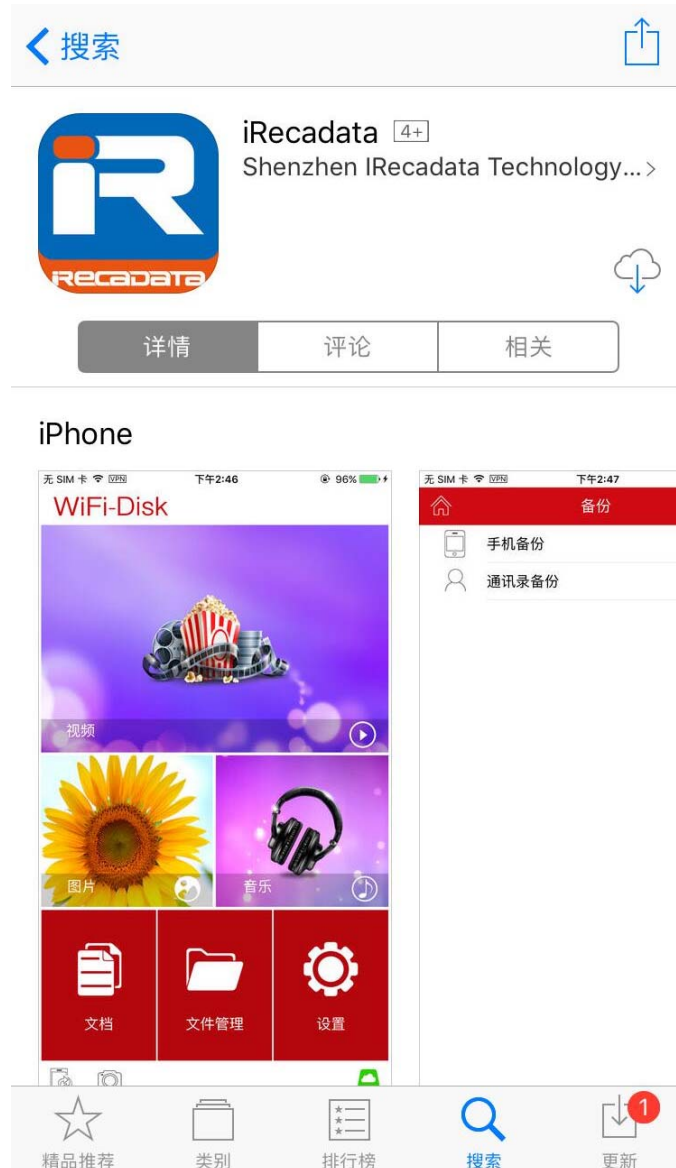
搜索

iRecadata 4+
Shenzhen IRecadata Technology...

IRECADATA

详情 评论 相关

iPhone

无 SIM 卡 VPN 下午2:46 96%
WiFi-Disk
视频
图片
音乐
文档
文件管理
设置

无 SIM 卡 VPN 下午2:47
备份
手机备份
通讯录备份

精品推荐 类别 排行榜 搜索 更新
1